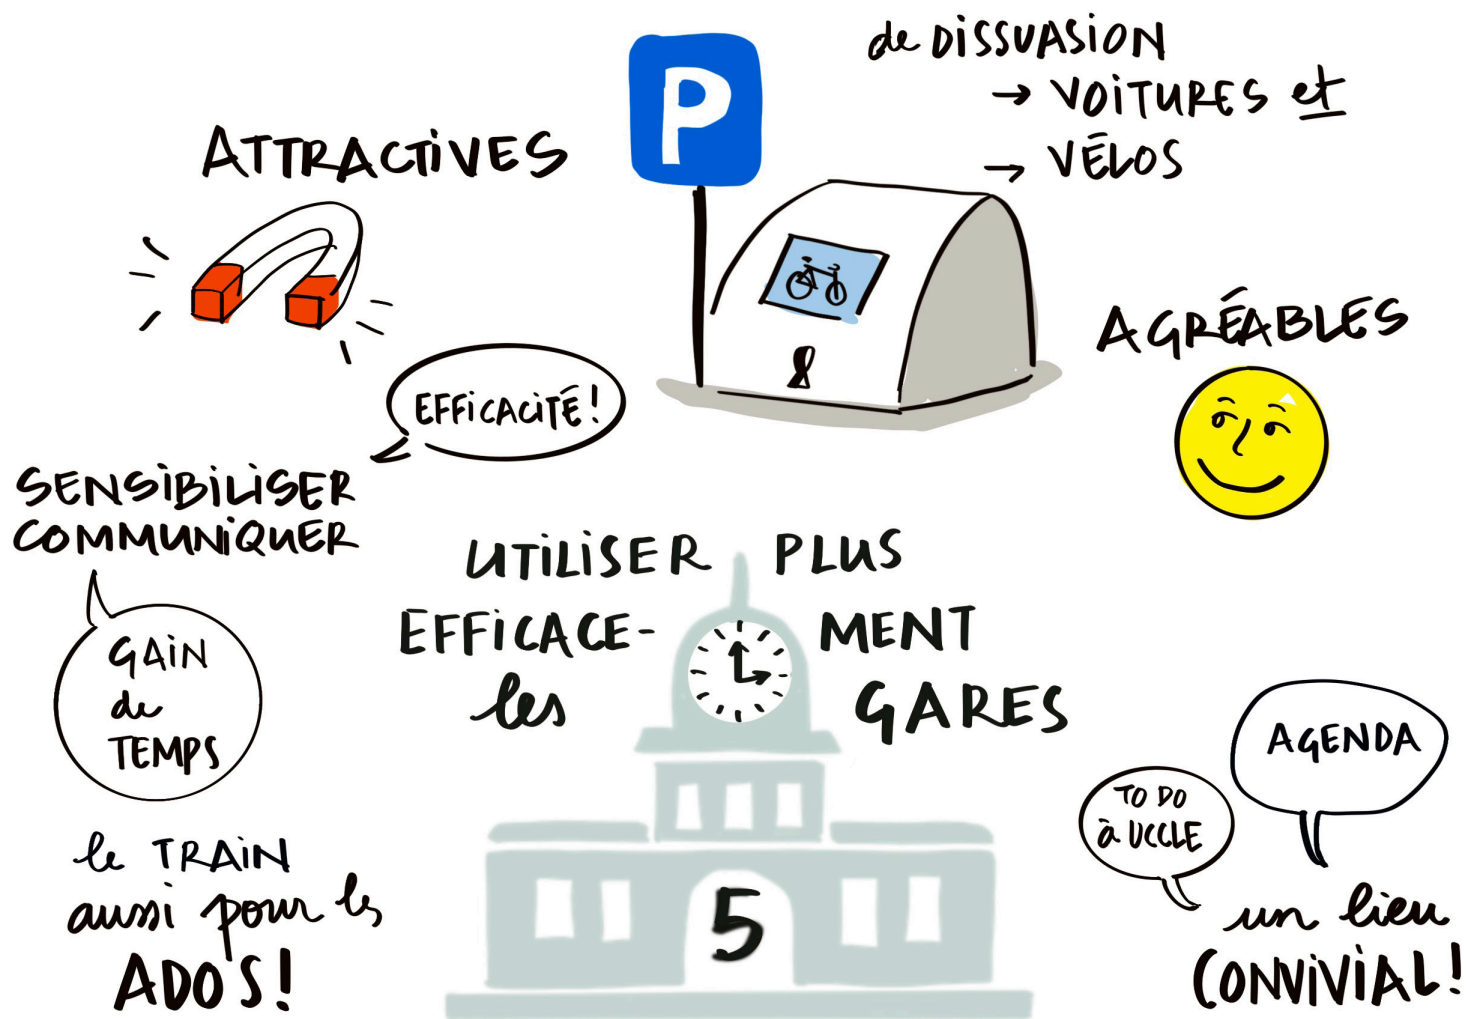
P

de DISSUASION
→ VOITURES et
→ VÉLOS

ATTRACTIVES

AGRÉABLES

EFFICACITÉ!

SENSIBILISER
COMMUNIQUER

GAIN de TEMPS

UTILISER PLUS EFFICACE-MENT les GARES

5

le TRAIN aussi pour les ADO'S!

AGENDA

TO DO à UCCLE

un lieu CONVIVIAL!